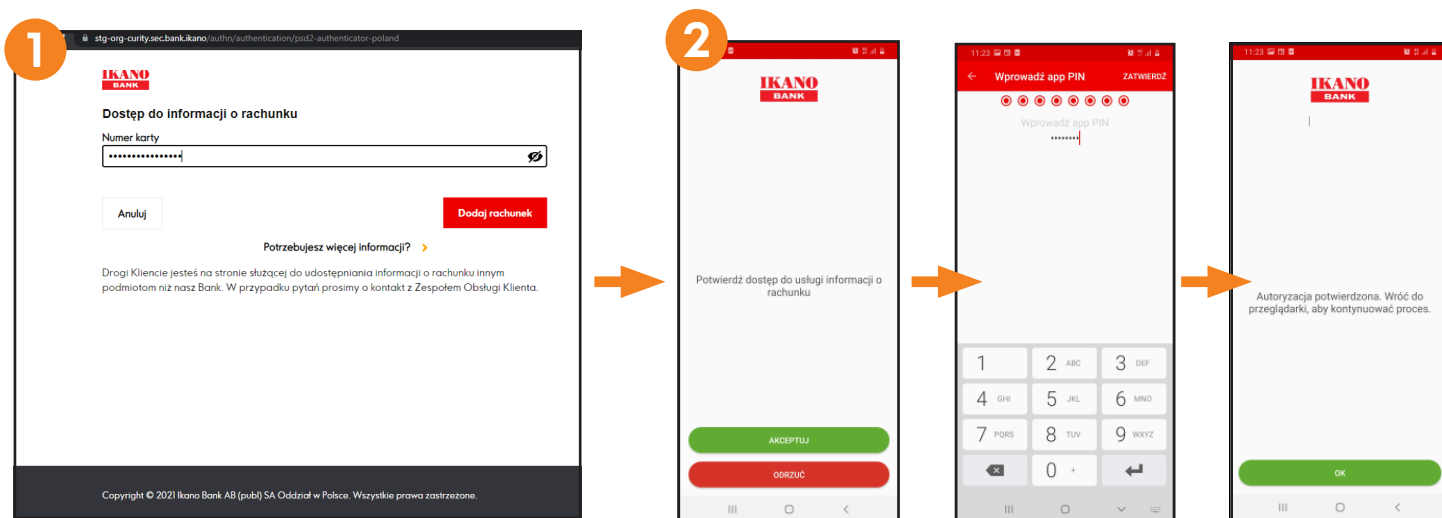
1

stg-org-curity.sec.bank.ikano/authn/authentication/psd2-authenticator-poland

IKANO BANK

Dostęp do informacji o rachunku

Numer karty

••••••••••••••••

Anuluj

Dodaj rachunek

Potrzebujesz więcej informacji?

Drogi Kliencie jesteś na stronie służącej do udostępniania informacji o rachunku innym podmiotom niż nasz Bank. W przypadku pytań prosimy o kontakt z Zespołem Obsługi Klienta.

Copyright © 2021 Ikano Bank AB (publ) SA Oddział w Polsce. Wszystkie prawa zastrzeżone.

2

IKANO BANK

Potwierdź dostęp do usługi informacji o rachunku

AKCEPTUJ

ODRZUĆ

11:23

Wprowadź app PIN

ZATWIERDŹ

Wprowadź app PIN

••••••••

1
2 ABC
3 DEF
4 GHI
5 JKL
6 MNO
7 PQRS
8 TUV
9 WXYZ
0 +

11:23

IKANO BANK

Autoryzacja potwierdzona. Wróć do przeglądarki, aby kontynuować proces.

OK